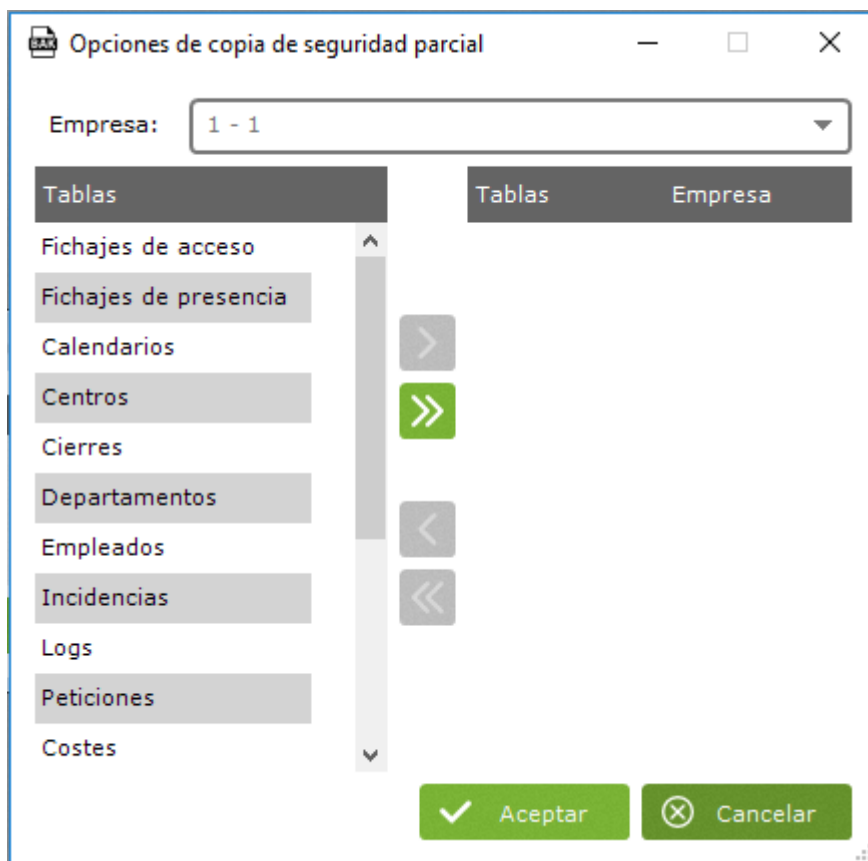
Opciones de copia de seguridad parcial

Empresa: 1 - 1

| Tablas |
|---|
| Fichajes de acceso |
| Fichajes de presencia |
| Calendarios |
| Centros |
| Cierres |
| Departamentos |
| Empleados |
| Incidencias |
| Logs |
| Peticiones |
| Costes |

| Tablas | Empresa |
|---|---|

>
»
<
«

Aceptar
Cancelar